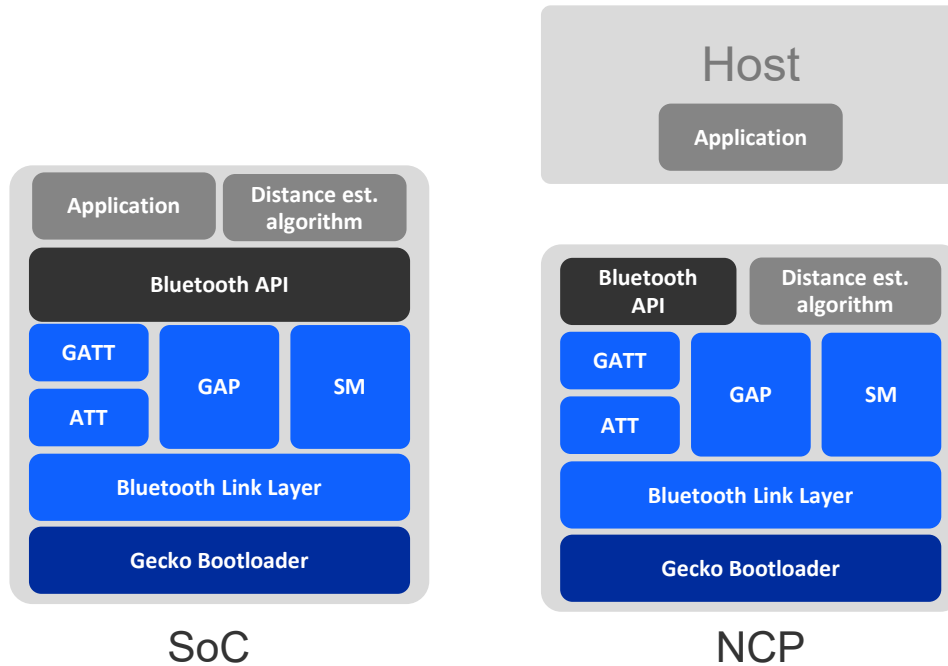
Application

Distance est. algorithm

Bluetooth API

GATT

ATT

GAP

SM

Bluetooth Link Layer

Gecko Bootloader

SoC

Host

Application

Bluetooth API

Distance est. algorithm

GATT

ATT

GAP

SM

Bluetooth Link Layer

Gecko Bootloader

NCP